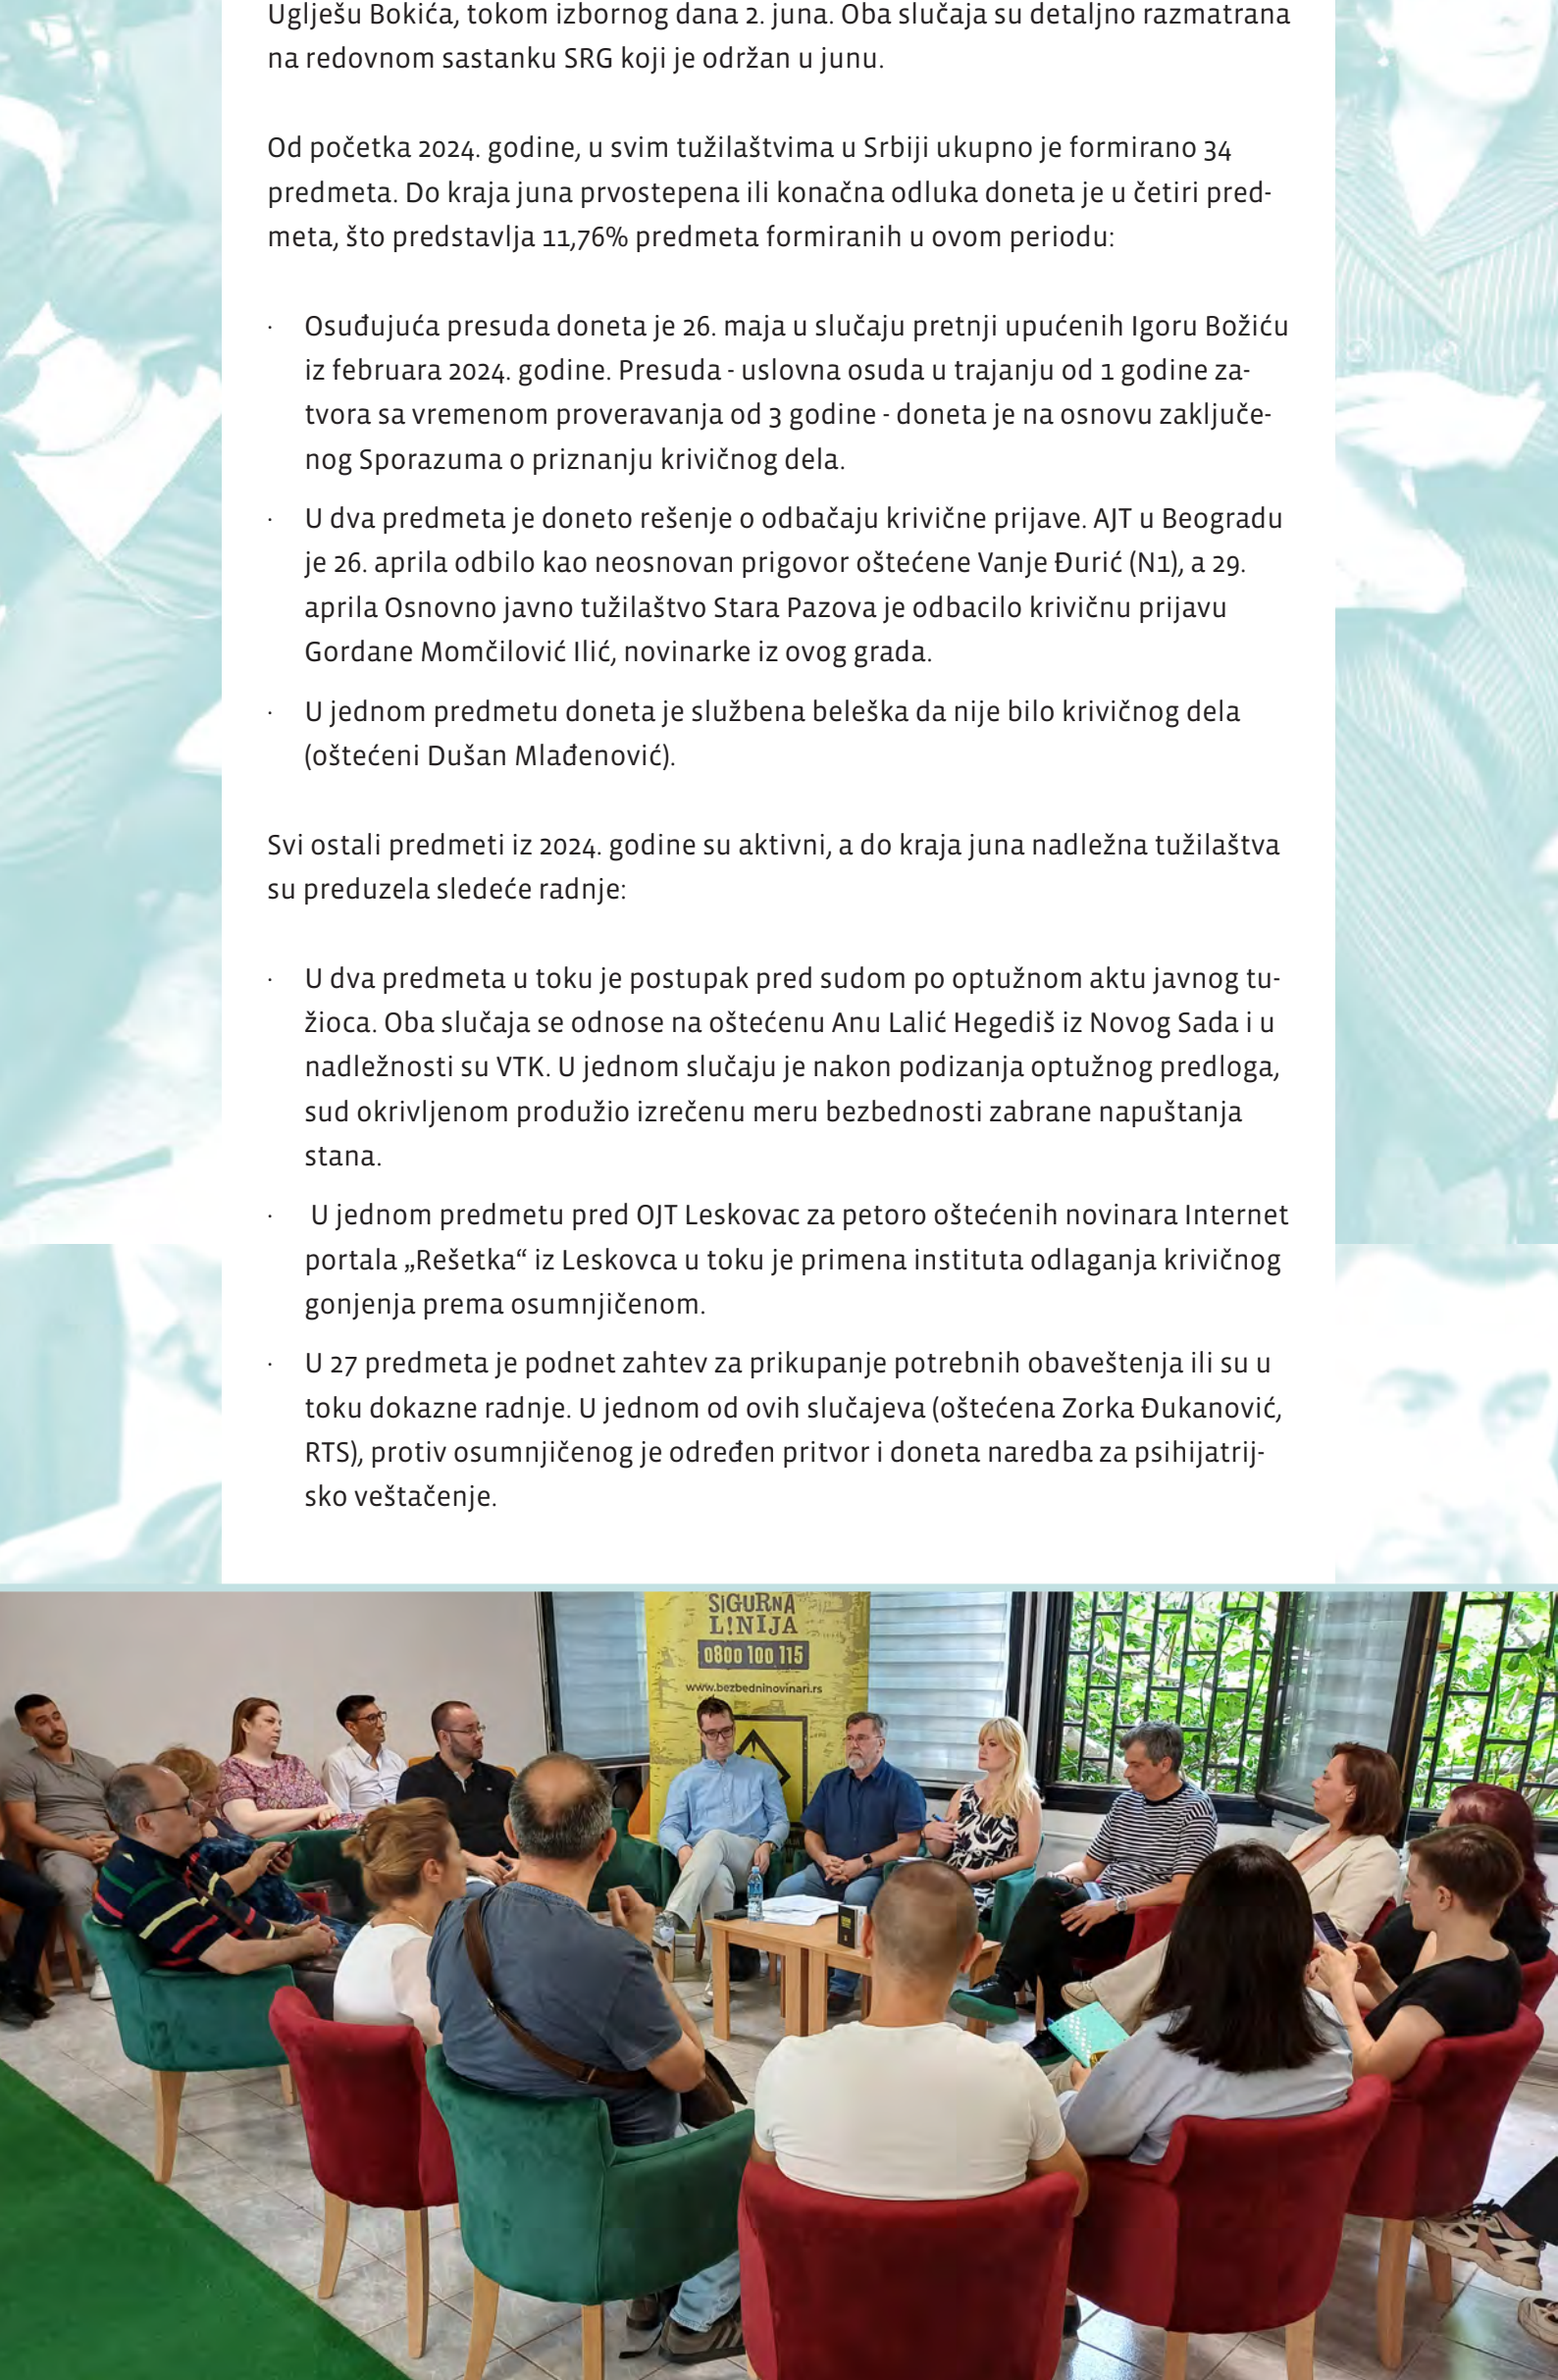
Uglješu Bokića, tokom izbornog dana 2. juna. Oba slučaja su detaljno razmatrana na redovnom sastanku SRG koji je održan u junu.

Od početka 2024. godine, u svim tužilaštvima u Srbiji ukupno je formirano 34 predmeta. Do kraja juna prvostepena ili konačna odluka doneta je u četiri predmeta, što predstavlja 11,76% predmeta formiranih u ovom periodu:

· Osuđujuća presuda doneta je 26. maja u slučaju pretnji upućenih Igoru Božiću iz februara 2024. godine. Presuda - uslovna osuda u trajanju od 1 godine zatvora sa vremenom proveravanja od 3 godine - doneta je na osnovu zaključenog Sporazuma o priznanju krivičnog dela.

· U dva predmeta je doneto rešenje o odbačaju krivične prijave. AJT u Beogradu je 26. aprila odbilo kao neosnovan prigovor oštećene Vanje Đurić (N1), a 29. aprila Osnovno javno tužilaštvo Stara Pazova je odbacilo krivičnu prijavu Gordane Momčilović Ilić, novinarke iz ovog grada.

· U jednom predmetu doneta je službena beleška da nije bilo krivičnog dela (oštećeni Dušan Mlađenović).

Svi ostali predmeti iz 2024. godine su aktivni, a do kraja juna nadležna tužilaštva su preduzela sledeće radnje:

· U dva predmeta u toku je postupak pred sudom po optužnom aktu javnog tužioca. Oba slučaja se odnose na oštećenu Anu Lalić Hegediš iz Novog Sada i u nadležnosti su VTK. U jednom slučaju je nakon podizanja optužnog predloga, sud okrivljenom produžio izrečenu meru bezbednosti zabrane napuštanja stana.

· U jednom predmetu pred OJT Leskovac za petoro oštećenih novinara Internet portala „Rešetka“ iz Leskovca u toku je primena instituta odlaganja krivičnog gonjenja prema osumnjičenom.

· U 27 predmeta je podnet zahtev za prikupanje potrebnih obaveštenja ili su u toku dokazne radnje. U jednom od ovih slučajeva (oštećena Zorka Đukanović, RTS), protiv osumnjičenog je određen pritvor i doneta naredba za psihijatrijsko veštačenje.

SIGURNA L!NIJA
0800 100 115
www.bezbedninovinari.rs